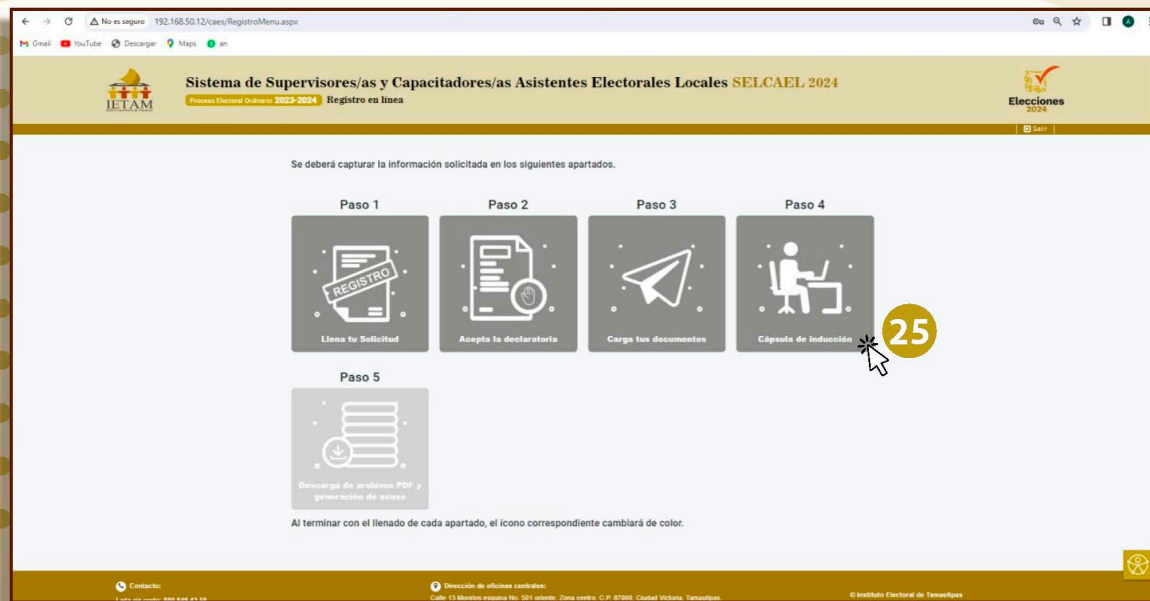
No es seguro 192.168.50.12/caes/RegistroMenu.aspx

Gmail YouTube Descargar Maps an

IETAM

Sistema de Supervisores/as y Capacitadores/as Asistentes Electorales Locales SELCAEL 2024

Proceso Electoral Ordinario 2023-2024 Registro en línea

Elecciones 2024

Salir

Se deberá capturar la información solicitada en los siguientes apartados.

Paso 1

REGISTRO

Llena tu Solicitud

Paso 2

Acepta la declaratoria

Paso 3

Carga tus documentos

Paso 4

Cápsula de inducción

25

Paso 5

Descarga de archivos PDF y generación de acuse

Al terminar con el llenado de cada apartado, el icono correspondiente cambiará de color.

Contacto:

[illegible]

Dirección de oficinas centrales:

Calle 13 Morelos esquina No. 501 oriente. Zona centro. C.P. 87000. Ciudad Victoria, Tamaulipas.

© Instituto Electoral de Tamaulipas